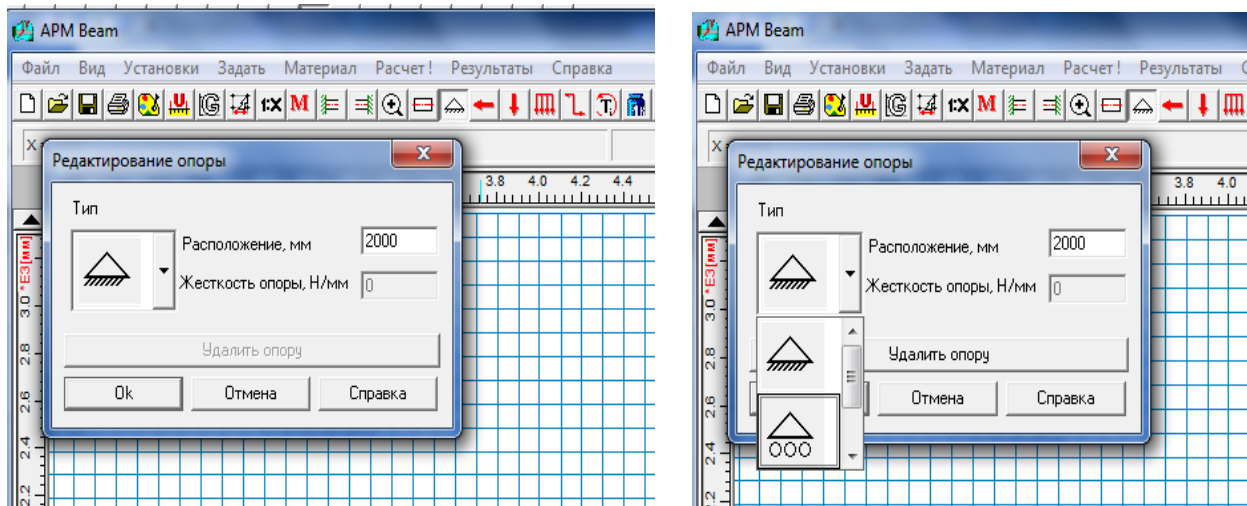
APM Beam

Файл Вид Установки Задать Материал Расчет ! Результаты Справка

1:X M

X

Редактирование опоры

3.8 4.0 4.2 4.4

Тип

Расположение, мм 2000

Жесткость опоры, Н/мм 0

Удалить опору

Ok Отмена Справка

*E3 [мм] 3.0 2.8 2.6 2.4 2.2

APM Beam

Файл Вид Установки Задать Материал Расчет ! Результаты

1:X M

X

Редактирование опоры

3.8 4.0

Тип

Расположение, мм 2000

Жесткость опоры, Н/мм 0

Удалить опору

Отмена Справка

*E3 [мм] 3.0 2.8 2.6 2.4 2.2